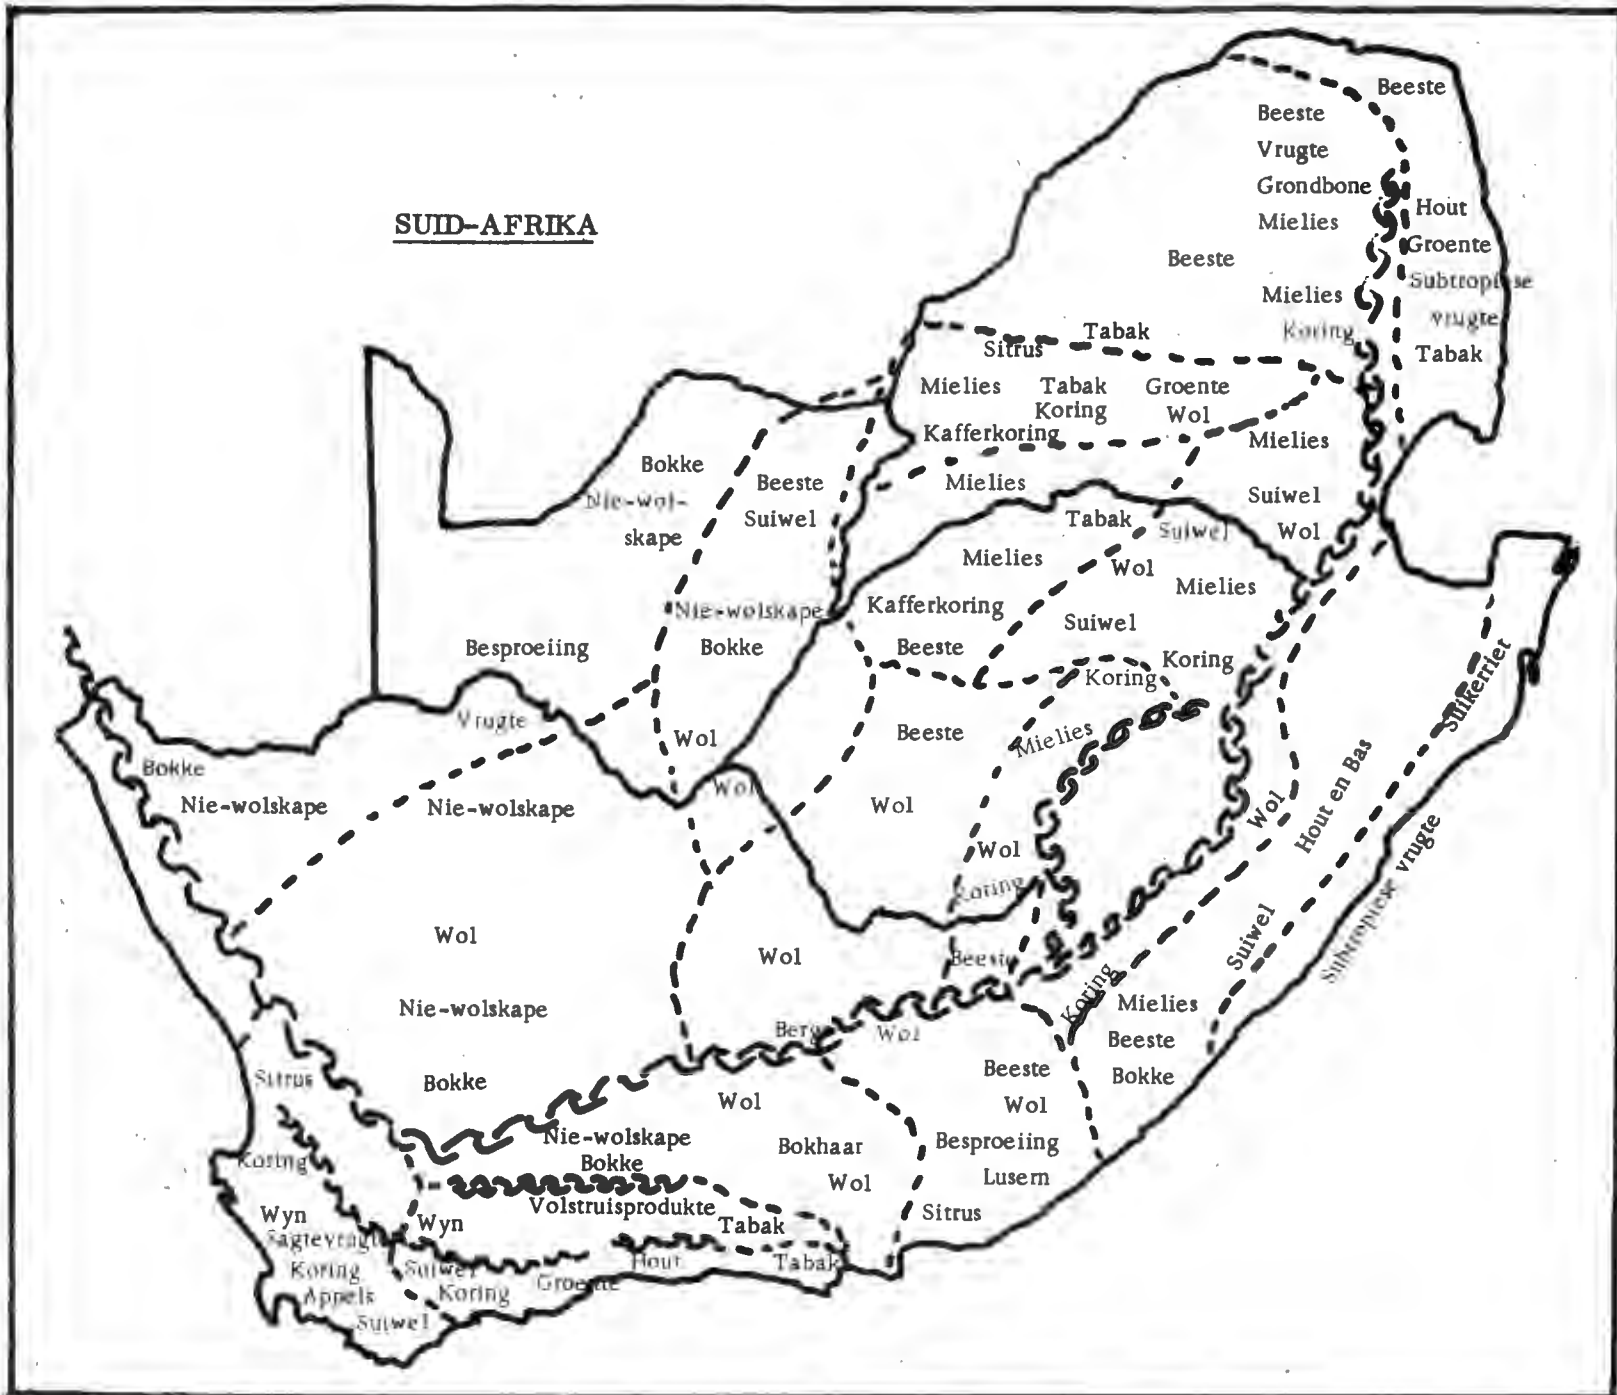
SUID-AFRIKA

Beeste
Beeste
Vrugte
Grondbone
Mielies
Hout
Groente
Subtropiese vrugte
Beeste
Mielies
Koring
Tabak
Tabak
Sitrus
Mielies
Tabak
Koring
Groente
Wol
Kafferkoring
Mielies
Bokke
Nie-wol-skape
Beeste
Suiwel
Mielies
Suiwel
Wol
Tabak
Suiwel
Mielies
Wol
Mielies
Kafferkoring
Suiwel
Nie-wolskape
Bokke
Beeste
Koring
Koring
Besproeiing
Vrugte
Beeste
Mielies
Wol
Wol
Bokke
Nie-wolskape
Nie-wolskape
Wol
Wol
Hout en Bas
Suikerriet
Wol
Koring
Subtropiese vrugte
Wol
Wol
Beeste
Suiwel
Nie-wolskape
Koring
Mielies
Berg
Wol
Beeste
Sitrus
Bokke
Beeste
Bokke
Wol
Wol
Nie-wolskape
Bokke
Bokhaar
Besproeiing
Koring
Wol
Lusern
Volstruisprodukte
Sitrus
Wyn
Wyn
Tabak
Sagtevrugte
Koring
Suiwel
Hout
Tabak
Appels
Koring
Groente
Suiwel